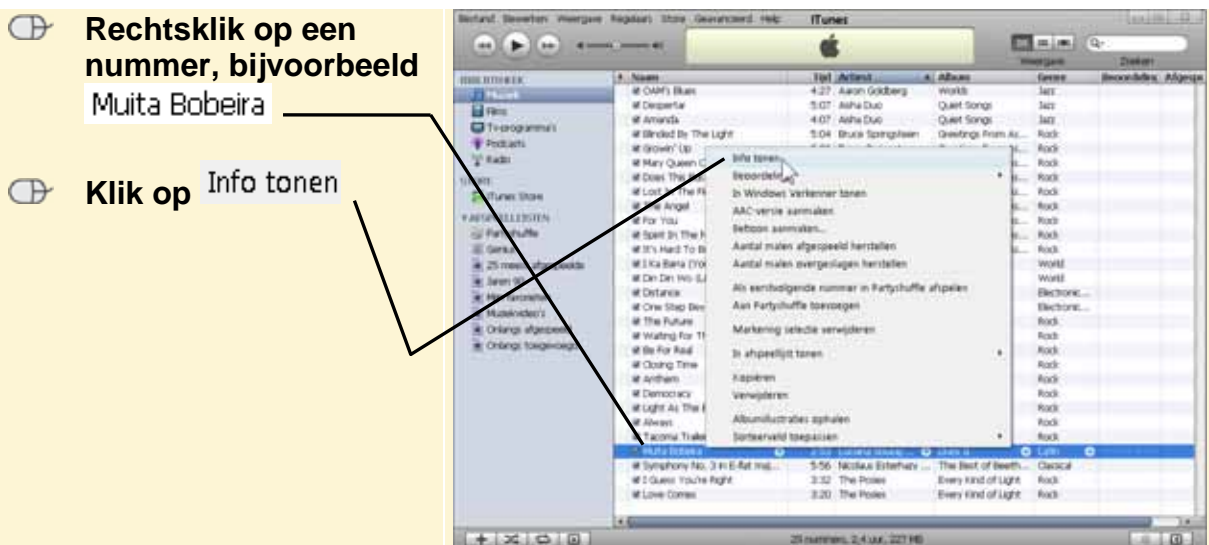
Rechtsklik op een nummer, bijvoorbeeld Muita Bobeira

Klik op Info tonen

Bestand Bewerken Weergave Regelaars Store Geavanceerd Help iTunes

Weergave Zoeken

BIBLIOTHEEK
Muziek
Films
Tv-programma's
Podcasts
Radio
STORE
iTunes Store
AFSPEELLIJSTEN
Partyshuffle
Genius
25 meest afgespeelde
Jaren 90
Mijn favorieten
Muziekvideo's
Onlangs afgespeeld
Onlangs toegevoegd

| Naam | Tijd | Artiest | Album | Genre | Beoordeling | Afgesp |
|---|---|---|---|---|---|---|
| OAM's Blues | 4:27 | Aaron Goldberg | Worlds | Jazz | | |
| Desperta | 5:07 | Aisha Duo | Quiet Songs | Jazz | | |
| Amanda | 4:07 | Aisha Duo | Quiet Songs | Jazz | | |
| Blinded By The Light | 5:04 | Bruce Springsteen | Greetings From As... | Rock | | |
| Growin' Up | | | | Rock | | |
| Mary Queen O... | | | | Rock | | |
| Does This Bu... | | | | Rock | | |
| Lost In The Fl... | | | | Rock | | |
| Angel | | | | Rock | | |
| For You | | | | Rock | | |
| Spirit In The N... | | | | Rock | | |
| It's Hard To Be... | | | | Rock | | |
| Ka Bana (Yo... | | | | World | | |
| Din Din Wo (Li... | | | | World | | |
| Distance | | | | Electronic... | | |
| One Step Bey... | | | | Electronic... | | |
| The Future | | | | Rock | | |
| Waiting For Th... | | | | Rock | | |
| Be For Real | | | | Rock | | |
| Closing Time | | | | Rock | | |
| Anthem | | | | Rock | | |
| Democracy | | | | Rock | | |
| Light As The F... | | | | Rock | | |
| Always | | | | Rock | | |
| Tacoma Traile... | | | | Rock | | |
| Muita Bobeira | | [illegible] | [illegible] | Latin | | |
| Symphony No. 3 in E-flat maj... | 5:56 | Nicolaus Esterhazy ... | The Best of Beeth... | Classical | | |
| I Guess You're Right | 3:32 | The Posies | Every Kind of Light | Rock | | |
| Love Comes | 3:20 | The Posies | Every Kind of Light | Rock | | |

Info tonen
Beoordeling
In Windows Verkenner tonen
AAC-versie aanmaken
Beltoon aanmaken...
Aantal malen afgespeeld herstellen
Aantal malen overgeslagen herstellen
Als eerstvolgende nummer in Partyshuffle afspelen
Aan Partyshuffle toevoegen
Markering selectie verwijderen
In afspeellijst tonen
Kopiëren
Verwijderen
Albumillustraties ophalen
Sorteerveld toepassen

29 nummers, 2,4 uur, 227 MB